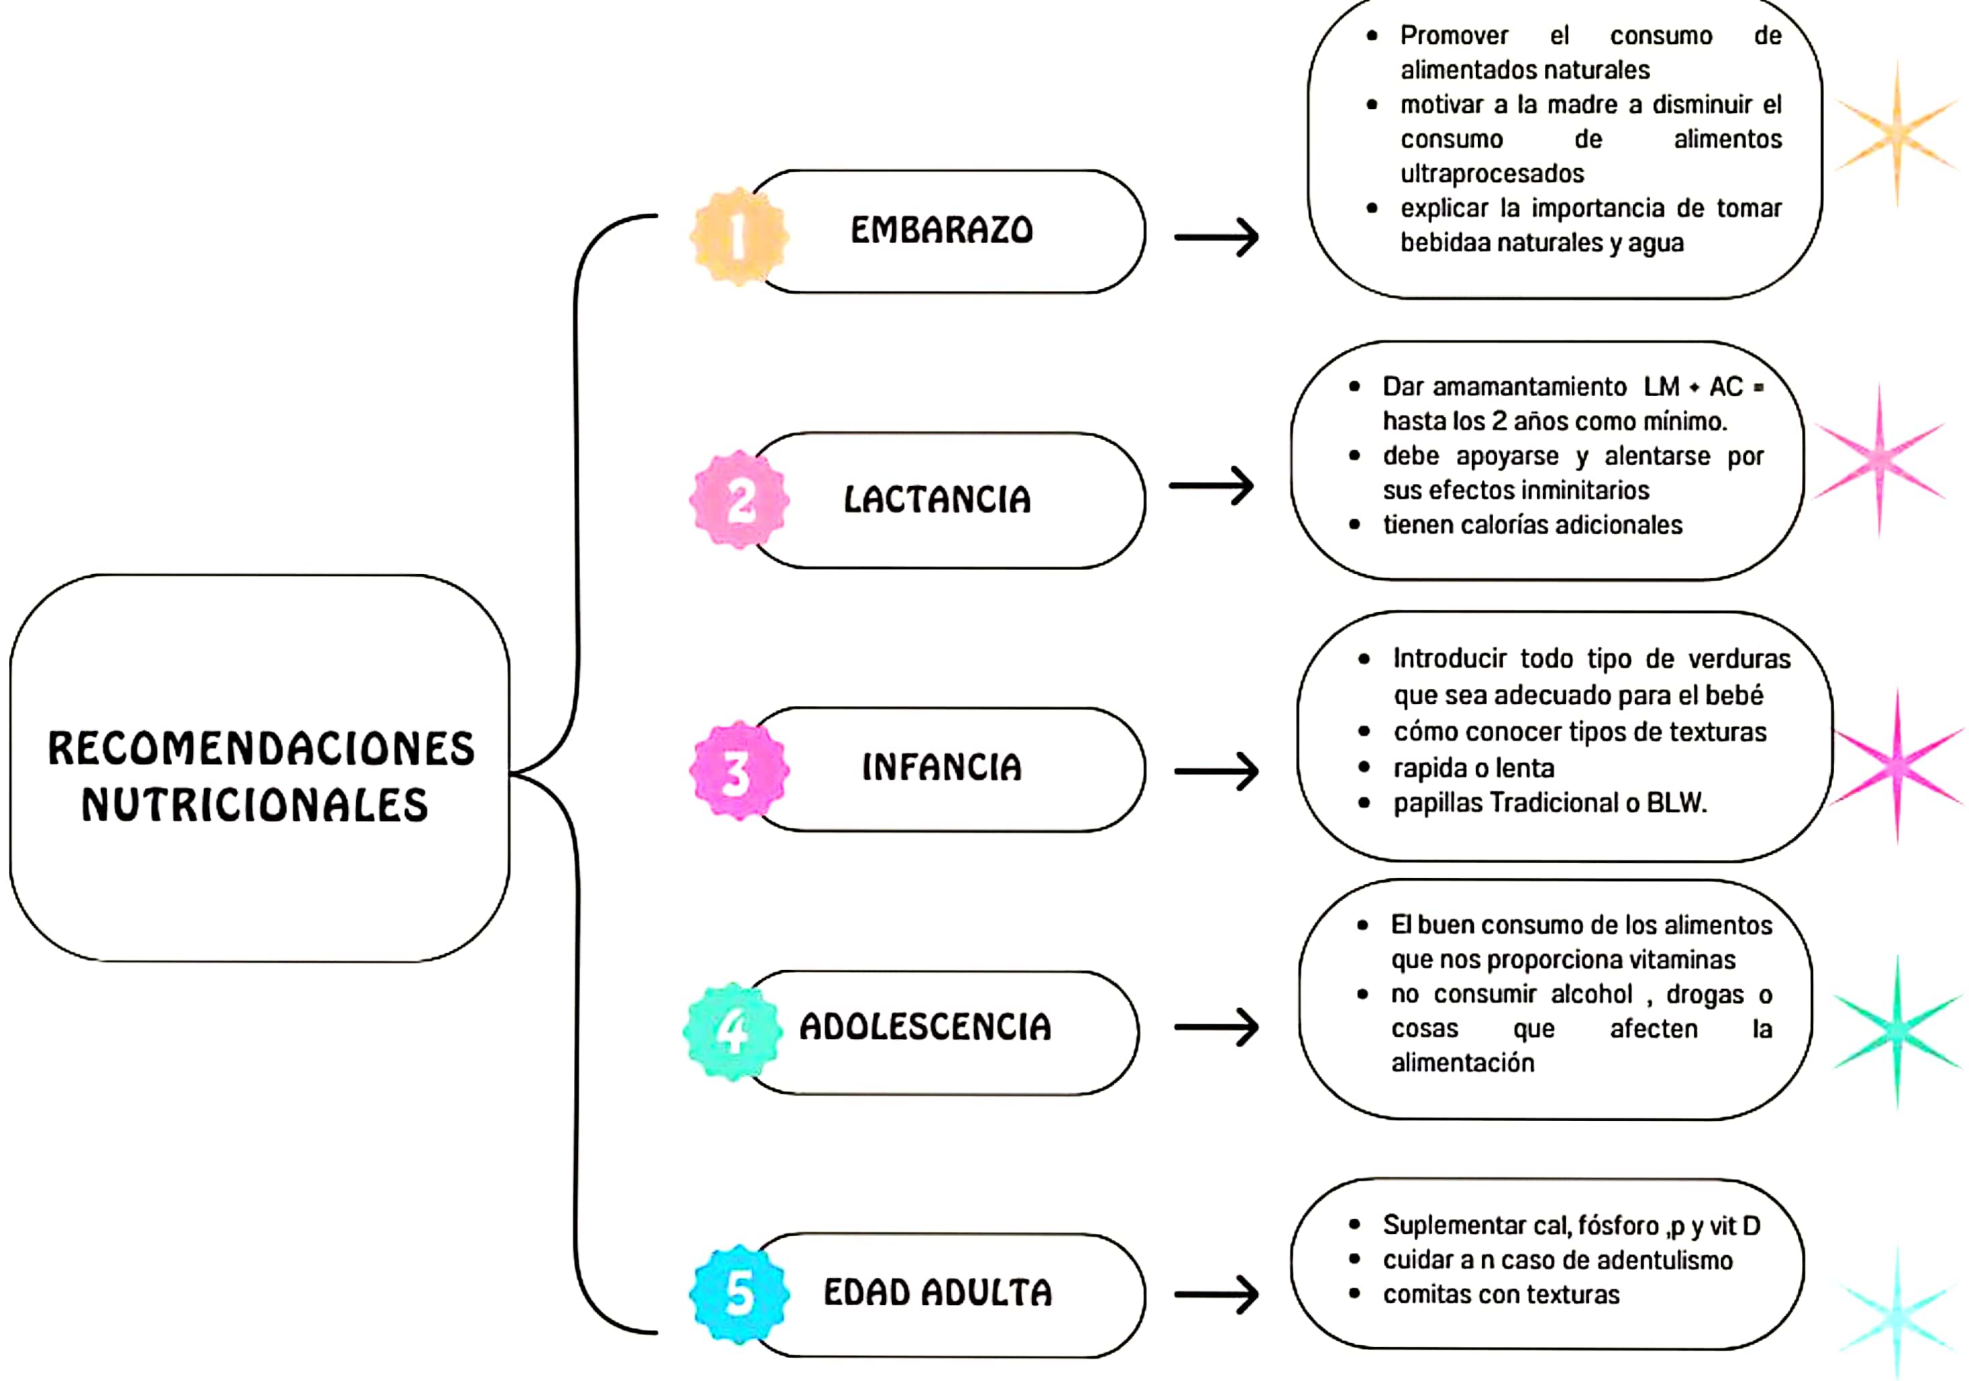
RECOMENDACIONES NUTRICIONALES

1 EMBARAZO

- Promover el consumo de alimentados naturales
- motivar a la madre a disminuir el consumo de alimentos ultraprocesados
- explicar la importancia de tomar bebidaa naturales y agua

2 LACTANCIA

- Dar amamantamiento LM + AC = hasta los 2 años como mínimo.
- debe apoyarse y alentarse por sus efectos inminitarios
- tienen calorías adicionales

3 INFANCIA

- Introducir todo tipo de verduras que sea adecuado para el bebé
- cómo conocer tipos de texturas
- rapida o lenta
- papillas Tradicional o BLW.

4 ADOLESCENCIA

- El buen consumo de los alimentos que nos proporciona vitaminas
- no consumir alcohol , drogas o cosas que afecten la alimentación

5 EDAD ADULTA

- Suplementar cal, fósforo ,p y vit D
- cuidar a n caso de adentulismo
- comitas con texturas